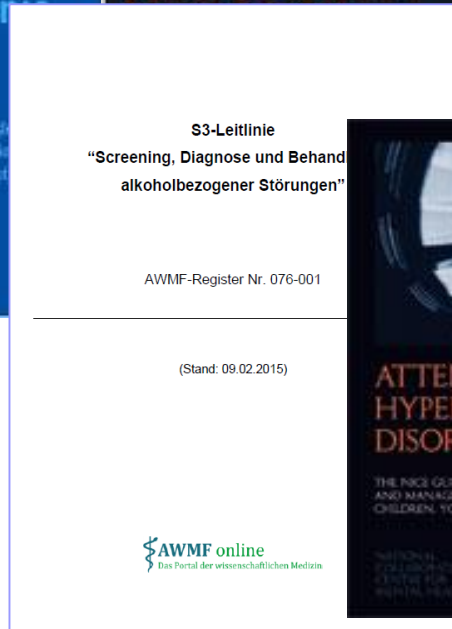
S3-Leitlinie
“Screening, Diagnose und Behand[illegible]
alkoholbezogener Störungen”

AWMF-Register Nr. 076-001

(Stand: 09.02.2015)

AWMF online
Das Portal der wissenschaftlichen Medizin

ATTE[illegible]
HYPE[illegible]
DISOR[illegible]

THE NICE GU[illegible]
AND MANAG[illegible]
CHILDREN, YO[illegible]

NATIONAL
COLLABORATI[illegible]
CENTRE FOR
MENTAL HEA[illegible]